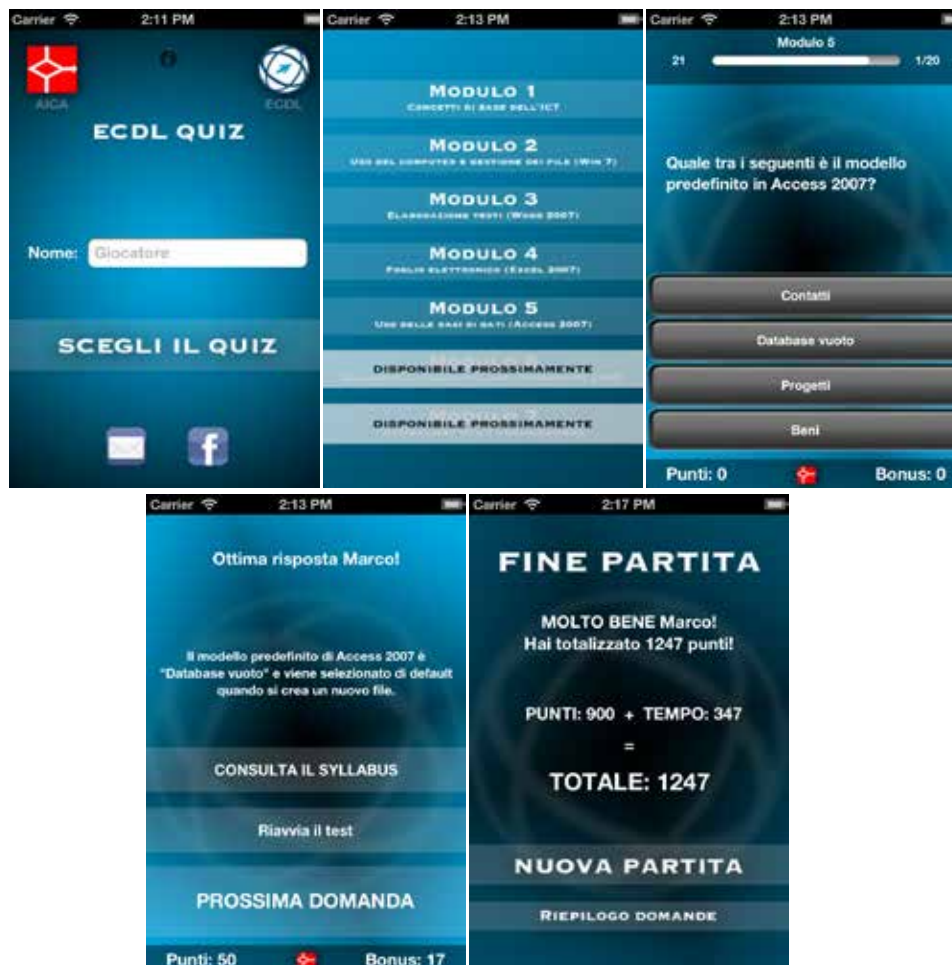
Carrier 2:11 PM

AICA

ECDL

ECDL QUIZ

Nome: Giocatore

SCEGLI IL QUIZ

Carrier 2:13 PM

MODULO 1
Concetti di base dell'ICT

MODULO 2
Uso del computer e gestione dei file (Win 7)

MODULO 3
Elaborazione testi (Word 2007)

MODULO 4
Foglio elettronico (Excel 2007)

MODULO 5
Uso delle basi di dati (Access 2007)

DISPONIBILE PROSSIMAMENTE

DISPONIBILE PROSSIMAMENTE

Carrier 2:13 PM

Modulo 5

21 1/20

Quale tra i seguenti è il modello predefinito in Access 2007?

Contatti

Database vuoto

Progetti

Beni

Punti: 0 Bonus: 0

Carrier 2:13 PM

Ottima risposta Marco!

Il modello predefinito di Access 2007 è "Database vuoto" e viene selezionato di default quando si crea un nuovo file.

CONSULTA IL SYLLABUS

Riavvia il test

PROSSIMA DOMANDA

Punti: 50 Bonus: 17

Carrier 2:17 PM

FINE PARTITA

MOLTO BENE Marco!
Hai totalizzato 1247 punti!

PUNTI: 900 + TEMPO: 347
=
TOTALE: 1247

NUOVA PARTITA

RIEPILOGO DOMANDE